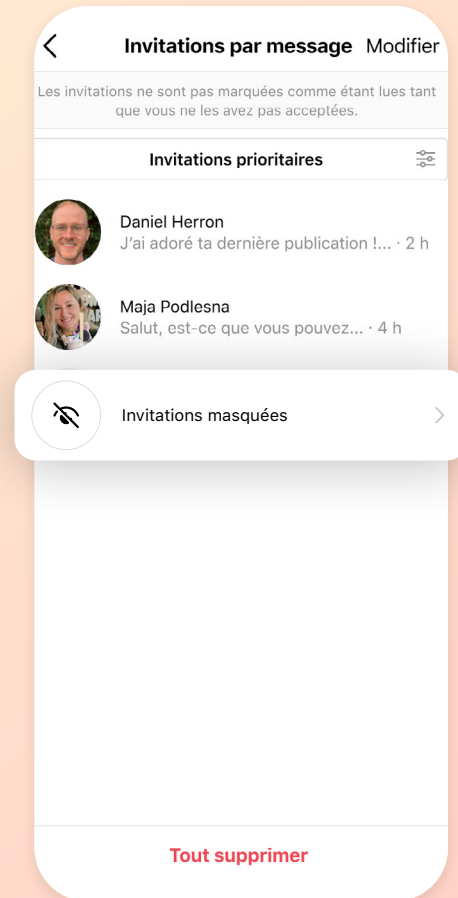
Invitations par message Modifier

Les invitations ne sont pas marquées comme étant lues tant que vous ne les avez pas acceptées.

Invitations prioritaires

Daniel Herron
J'ai adoré ta dernière publication !... · 2 h

Maja Podlesna
Salut, est-ce que vous pouvez... · 4 h

Invitations masquées

Tout supprimer